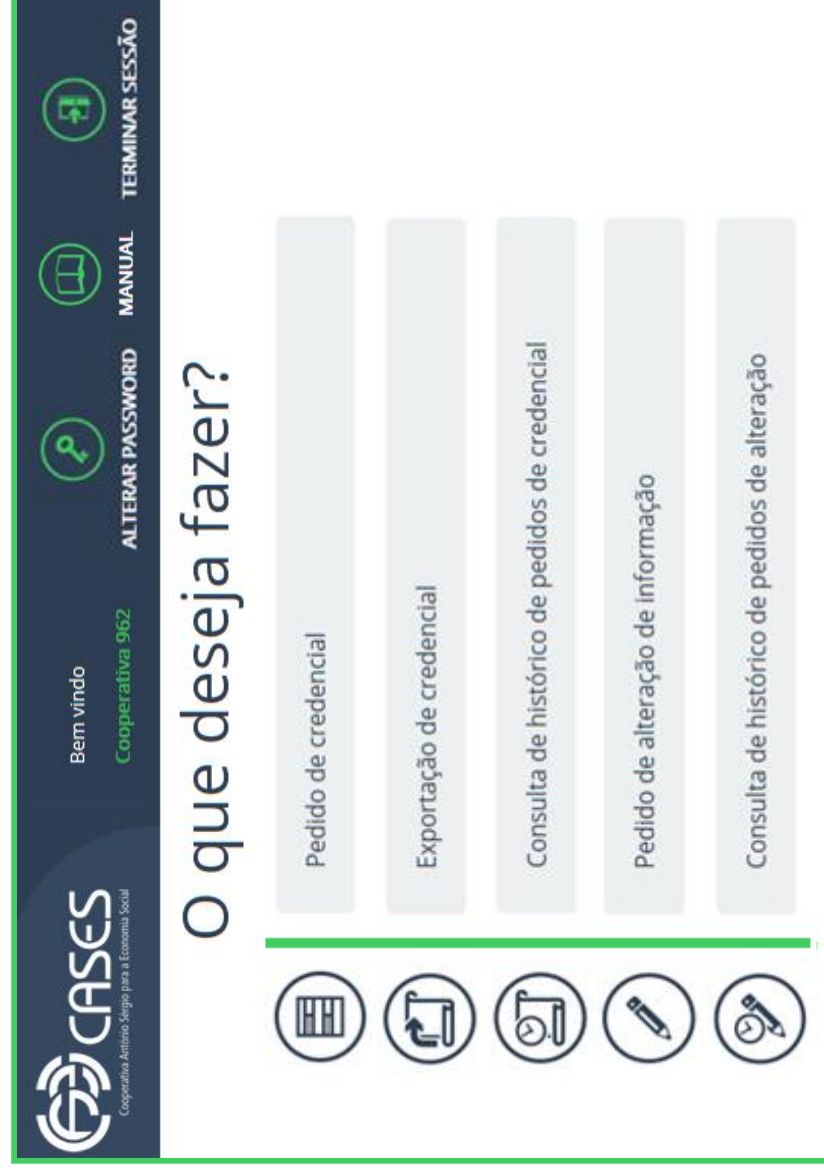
CASES
Cooperativa António Sérgio para a Economia Social

Bem vindo
Cooperativa 962

ALTERAR PASSWORD

MANUAL

TERMINAR SESSÃO

O que deseja fazer?

Pedido de credencial

Exportação de credencial

Consulta de histórico de pedidos de credencial

Pedido de alteração de informação

Consulta de histórico de pedidos de alteração